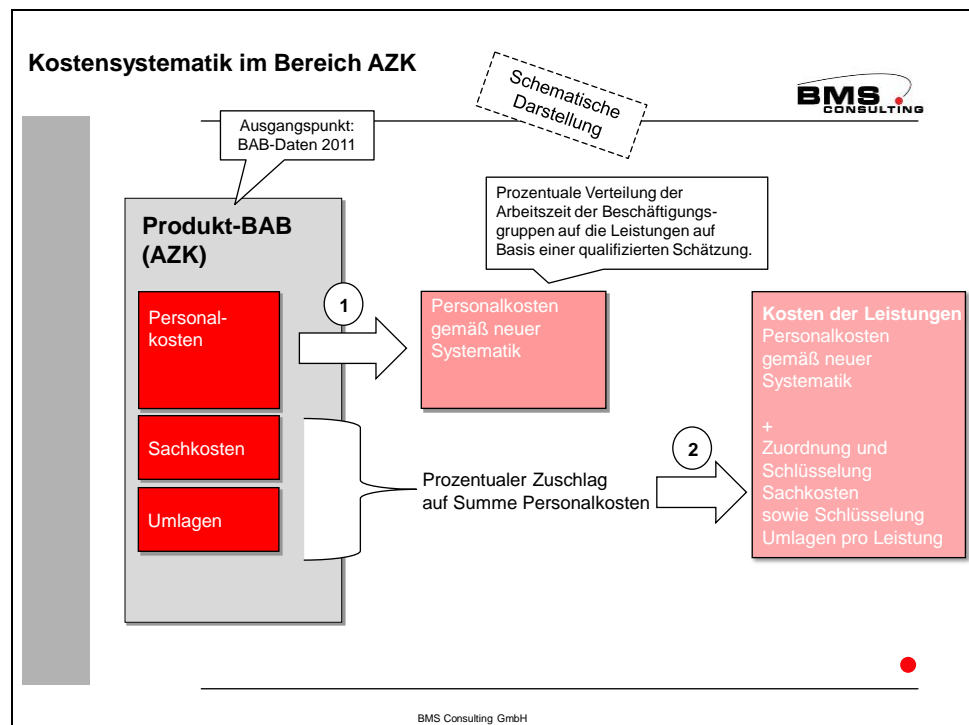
Kostensystematik im Bereich AZK

Schematische Darstellung

BMS CONSULTING

Ausgangspunkt: BAB-Daten 2011

Produkt-BAB (AZK)

Prozentuale Verteilung der Arbeitszeit der Beschäftigungsgruppen auf die Leistungen auf Basis einer qualifizierten Schätzung.

Personalkosten

1

Personalkosten gemäß neuer Systematik

Kosten der Leistungen
Personalkosten gemäß neuer Systematik

+
Zuordnung und Schlüsselung Sachkosten sowie Schlüsselung Umlagen pro Leistung

Sachkosten

Umlagen

Prozentualer Zuschlag auf Summe Personalkosten

2

BMS Consulting GmbH